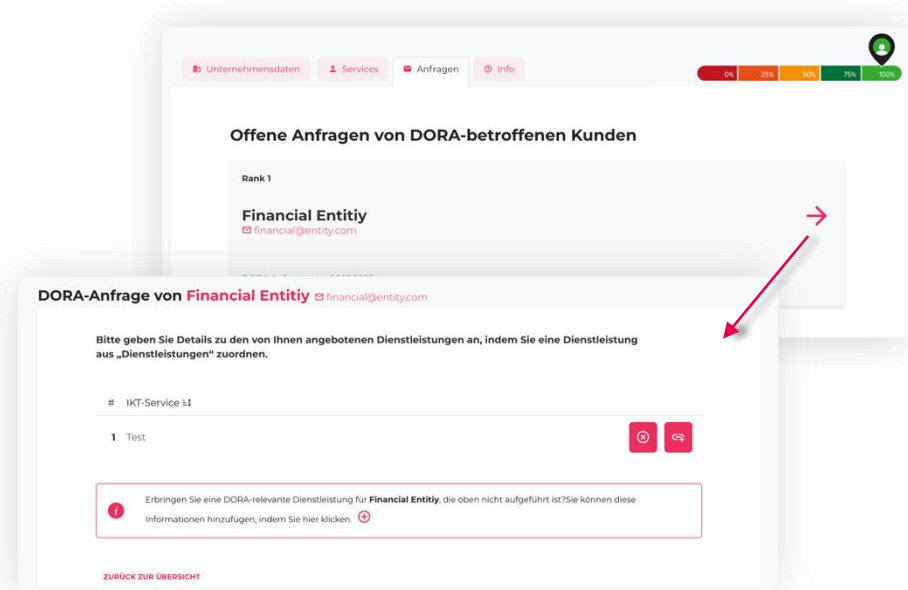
Unternehmensdaten | Services | Anfragen | Info

0% 25% 50% 75% 100%

Offene Anfragen von DORA-betroffenen Kunden

Rank 1

Financial Entitiy
financial@entity.com

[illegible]

DORA-Anfrage von Financial Entitiy financial@entity.com

Bitte geben Sie Details zu den von Ihnen angebotenen Dienstleistungen an, indem Sie eine Dienstleistung aus „Dienstleistungen" zuordnen.

| # | IKT-Service |
|---|---|
| 1 | Test |

Erbringen Sie eine DORA-relevante Dienstleistung für Financial Entitiy, die oben nicht aufgeführt ist?Sie können diese Informationen hinzufügen, indem Sie hier klicken.

ZURÜCK ZUR ÜBERSICHT